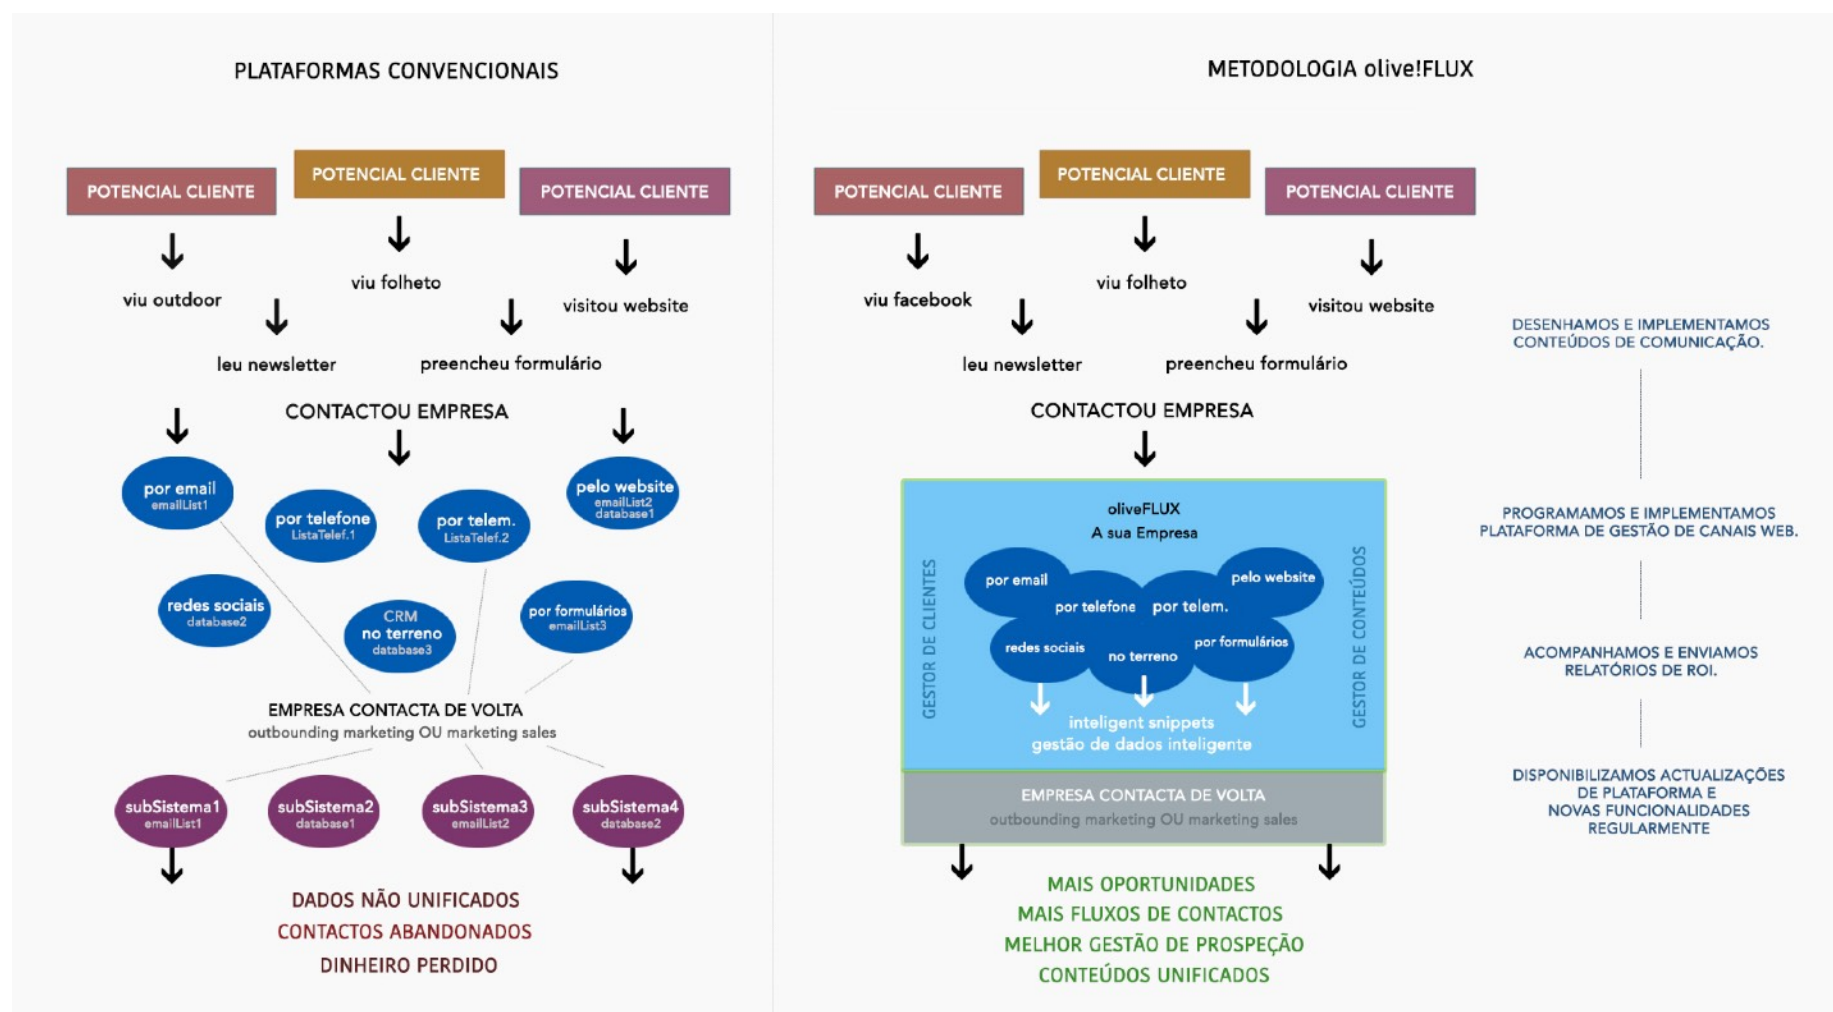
PLATAFORMAS CONVENCIONAIS

POTENCIAL CLIENTE
POTENCIAL CLIENTE
POTENCIAL CLIENTE

viu outdoor
viu folheto
visitou website
leu newsletter
preencheu formulário

CONTACTOU EMPRESA

por email
emailList1
por telefone
ListaTelef.1
por telem.
ListaTelef.2
pelo website
emailList2
database1
redes sociais
database2
CRM
no terreno
database3
por formulários
emailList3

EMPRESA CONTACTA DE VOLTA
outbounding marketing OU marketing sales

subSistema1
emailList1
subSistema2
database1
subSistema3
emailList2
subSistema4
database2

DADOS NÃO UNIFICADOS
CONTACTOS ABANDONADOS
DINHEIRO PERDIDO

METODOLOGIA olive!FLUX

POTENCIAL CLIENTE
POTENCIAL CLIENTE
POTENCIAL CLIENTE

viu facebook
viu folheto
visitou website
leu newsletter
preencheu formulário

CONTACTOU EMPRESA

oliveFLUX
A sua Empresa

GESTOR DE CLIENTES
GESTOR DE CONTEÚDOS

por email
por telefone
por telem.
pelo website
redes sociais
no terreno
por formulários

inteligent snippets
gestão de dados inteligente

EMPRESA CONTACTA DE VOLTA
outbounding marketing OU marketing sales

MAIS OPORTUNIDADES
MAIS FLUXOS DE CONTACTOS
MELHOR GESTÃO DE PROSPEÇÃO
CONTEÚDOS UNIFICADOS

DESENHAMOS E IMPLEMENTAMOS CONTEÚDOS DE COMUNICAÇÃO.

PROGRAMAMOS E IMPLEMENTAMOS PLATAFORMA DE GESTÃO DE CANAIS WEB.

ACOMPANHAMOS E ENVIAMOS RELATÓRIOS DE ROI.

DISPONIBILIZAMOS ACTUALIZAÇÕES DE PLATAFORMA E NOVAS FUNCIONALIDADES REGULARMENTE